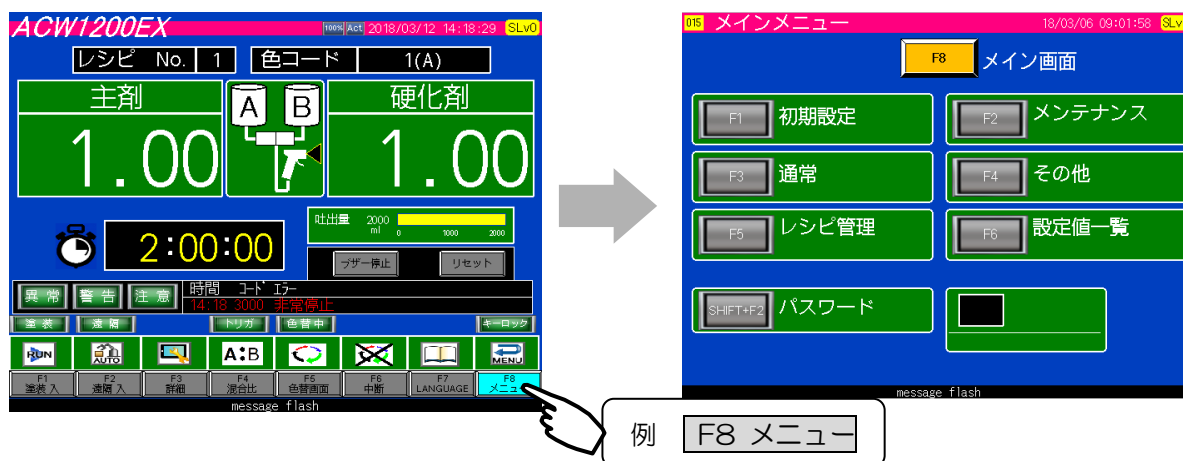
ACW1200EX 100% Act 2018/03/12 14:18:29 SLv0

レシピ No. 1 色コード 1(A)

主剤 A B 硬化剤

1.00 1.00

吐出量 2000 ml 0 1000 2000

2:00:00

ブザー停止 リセット

異常 警告 注意 時間 コード エラー
14:18 3000 非常停止

塗装 遠隔 トリガ 色替中 キーロック

RUN AUTO A:B MENU

F1 塗装入 F2 遠隔入 F3 詳細 F4 混合比 F5 色替画面 F6 中断 F7 LANGUAGE F8 メニュー

message flash

015 メインメニュー 18/03/06 09:01:58 SLv

F8 メイン画面

F1 初期設定
F2 メンテナンス
F3 通常
F4 その他
F5 レシピ管理
F6 設定値一覧
SHIFT+F2 パスワード

message flash

例 F8 メニュー